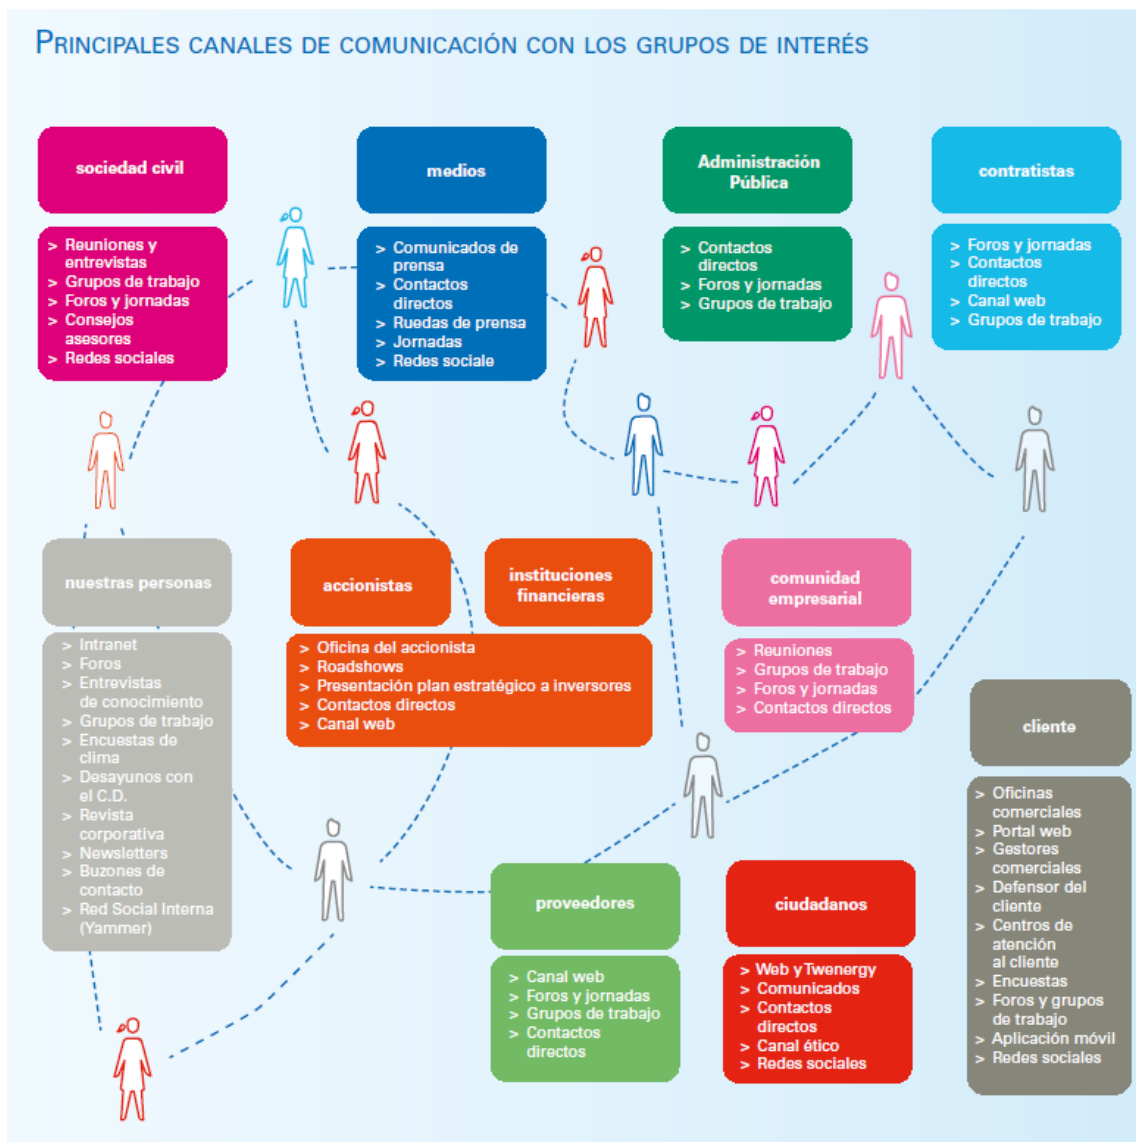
PRINCIPALES CANALES DE COMUNICACIÓN CON LOS GRUPOS DE INTERÉS

sociedad civil

> Reuniones y entrevistas
> Grupos de trabajo
> Foros y jornadas
> Consejos asesores
> Redes sociales

medios

> Comunicados de prensa
> Contactos directos
> Ruedas de prensa
> Jornadas
> Redes sociale

Administración Pública

> Contactos directos
> Foros y jornadas
> Grupos de trabajo

contratistas

> Foros y jornadas
> Contactos directos
> Canal web
> Grupos de trabajo

nuestras personas

> Intranet
> Foros
> Entrevistas de conocimiento
> Grupos de trabajo
> Encuestas de clima
> Desayunos con el C.D.
> Revista corporativa
> Newsletters
> Buzones de contacto
> Red Social Interna (Yammer)

accionistas

instituciones financieras

> Oficina del accionista
> Roadshows
> Presentación plan estratégico a inversores
> Contactos directos
> Canal web

comunidad empresarial

> Reuniones
> Grupos de trabajo
> Foros y jornadas
> Contactos directos

cliente

> Oficinas comerciales
> Portal web
> Gestores comerciales
> Defensor del cliente
> Centros de atención al cliente
> Encuestas
> Foros y grupos de trabajo
> Aplicación móvil
> Redes sociales

proveedores

> Canal web
> Foros y jornadas
> Grupos de trabajo
> Contactos directos

ciudadanos

> Web y Twenergy
> Comunicados
> Contactos directos
> Canal ético
> Redes sociales